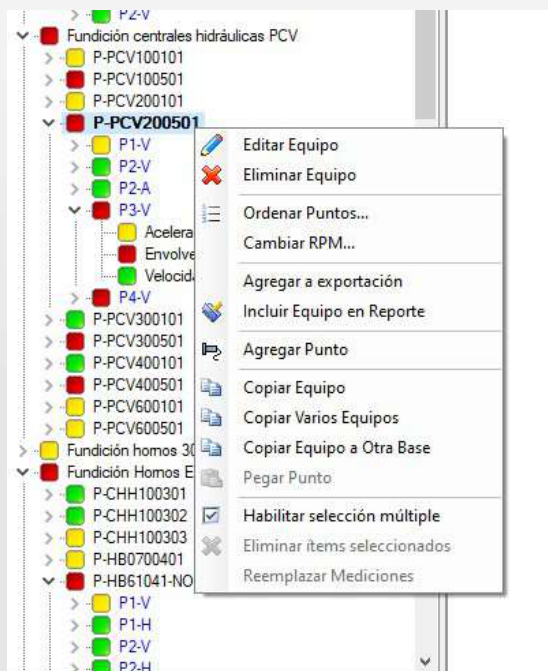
P2-V
Fundición centrales hidráulicas PCV
P-PCV100101
P-PCV100501
P-PCV200101
P-PCV200501
P1-V
P2-V
P2-A
P3-V
Acelera
Envolve
Velocid
P4-V
P-PCV300101
P-PCV300501
P-PCV400101
P-PCV400501
P-PCV600101
P-PCV600501
Fundición hornos 30
Fundición Hornos E
P-CHH100301
P-CHH100302
P-CHH100303
P-HB0700401
P-HB61041-NO
P1-V
P1-H
P2-V
P2-H

Editar Equipo
Eliminar Equipo
Ordenar Puntos...
Cambiar RPM...
Agregar a exportación
Incluir Equipo en Reporte
Agregar Punto
Copiar Equipo
Copiar Varios Equipos
Copiar Equipo a Otra Base
Pegar Punto
Habilitar selección múltiple
Eliminar ítems seleccionados
Reemplazar Mediciones